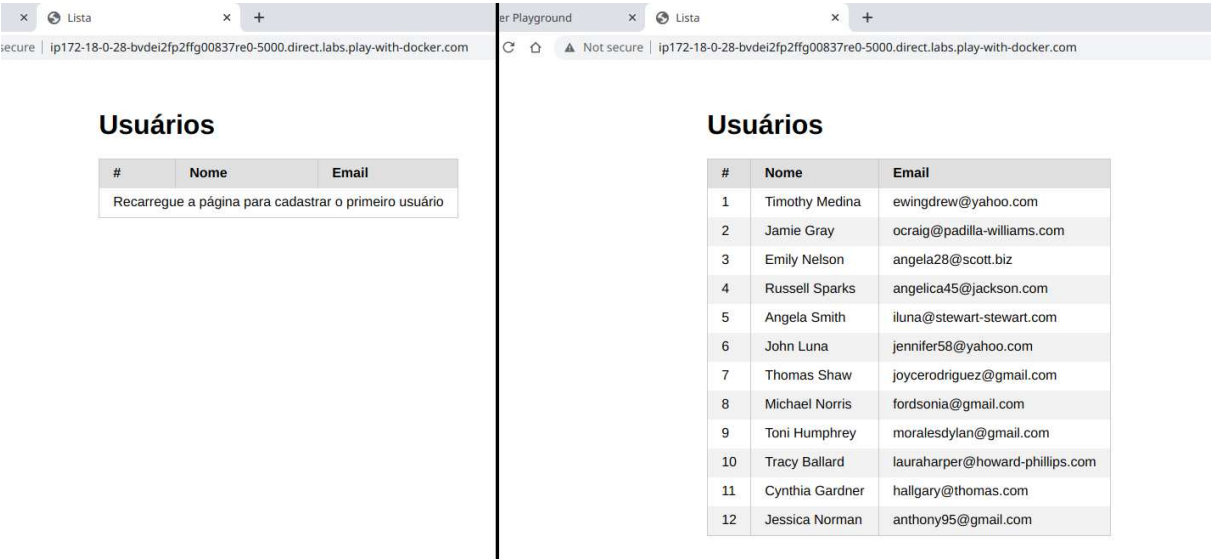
× Lista × +

ecure | ip172-18-0-28-bvdei2fp2ffg00837re0-5000.direct.labs.play-with-docker.com

Usuários

| # | Nome | Email |
|---|---|---|
| Recarregue a página para cadastrar o primeiro usuário | | |

er Playground × Lista × +

Not secure | ip172-18-0-28-bvdei2fp2ffg00837re0-5000.direct.labs.play-with-docker.com

Usuários

| # | Nome | Email |
|---|---|---|
| 1 | Timothy Medina | ewingdrew@yahoo.com |
| 2 | Jamie Gray | ocraig@padilla-williams.com |
| 3 | Emily Nelson | angela28@scott.biz |
| 4 | Russell Sparks | angelica45@jackson.com |
| 5 | Angela Smith | iluna@stewart-stewart.com |
| 6 | John Luna | jennifer58@yahoo.com |
| 7 | Thomas Shaw | joycerodriguez@gmail.com |
| 8 | Michael Norris | fordsonia@gmail.com |
| 9 | Toni Humphrey | moralesdylan@gmail.com |
| 10 | Tracy Ballard | lauraharper@howard-phillips.com |
| 11 | Cynthia Gardner | hallgary@thomas.com |
| 12 | Jessica Norman | anthony95@gmail.com |